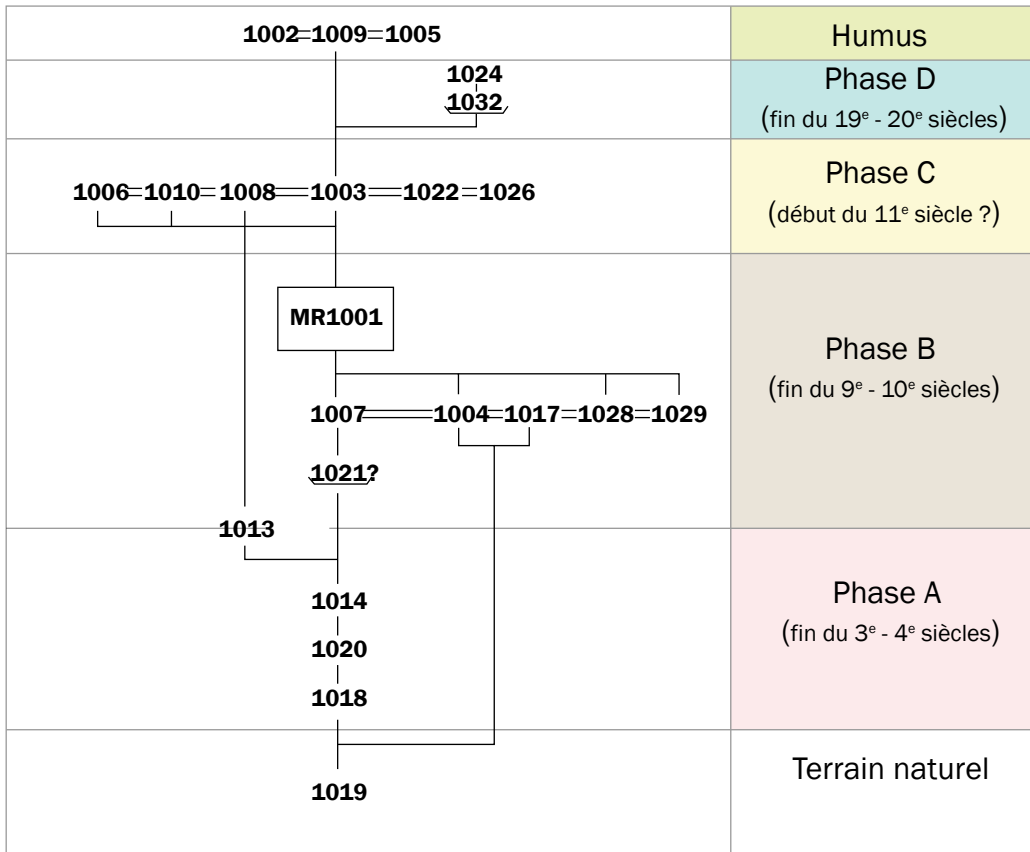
1002=1009=1005

Humus

1024
1032

Phase D
(fin du 19$^{e}$ - 20$^{e}$ siècles)

1006=1010=1008=1003=1022=1026

Phase C
(début du 11$^{e}$ siècle ?)

MR1001

1007=1004=1017=1028=1029

1021?

Phase B
(fin du 9$^{e}$ - 10$^{e}$ siècles)

1013

1014

1020

1018

Phase A
(fin du 3$^{e}$ - 4$^{e}$ siècles)

1019

Terrain naturel